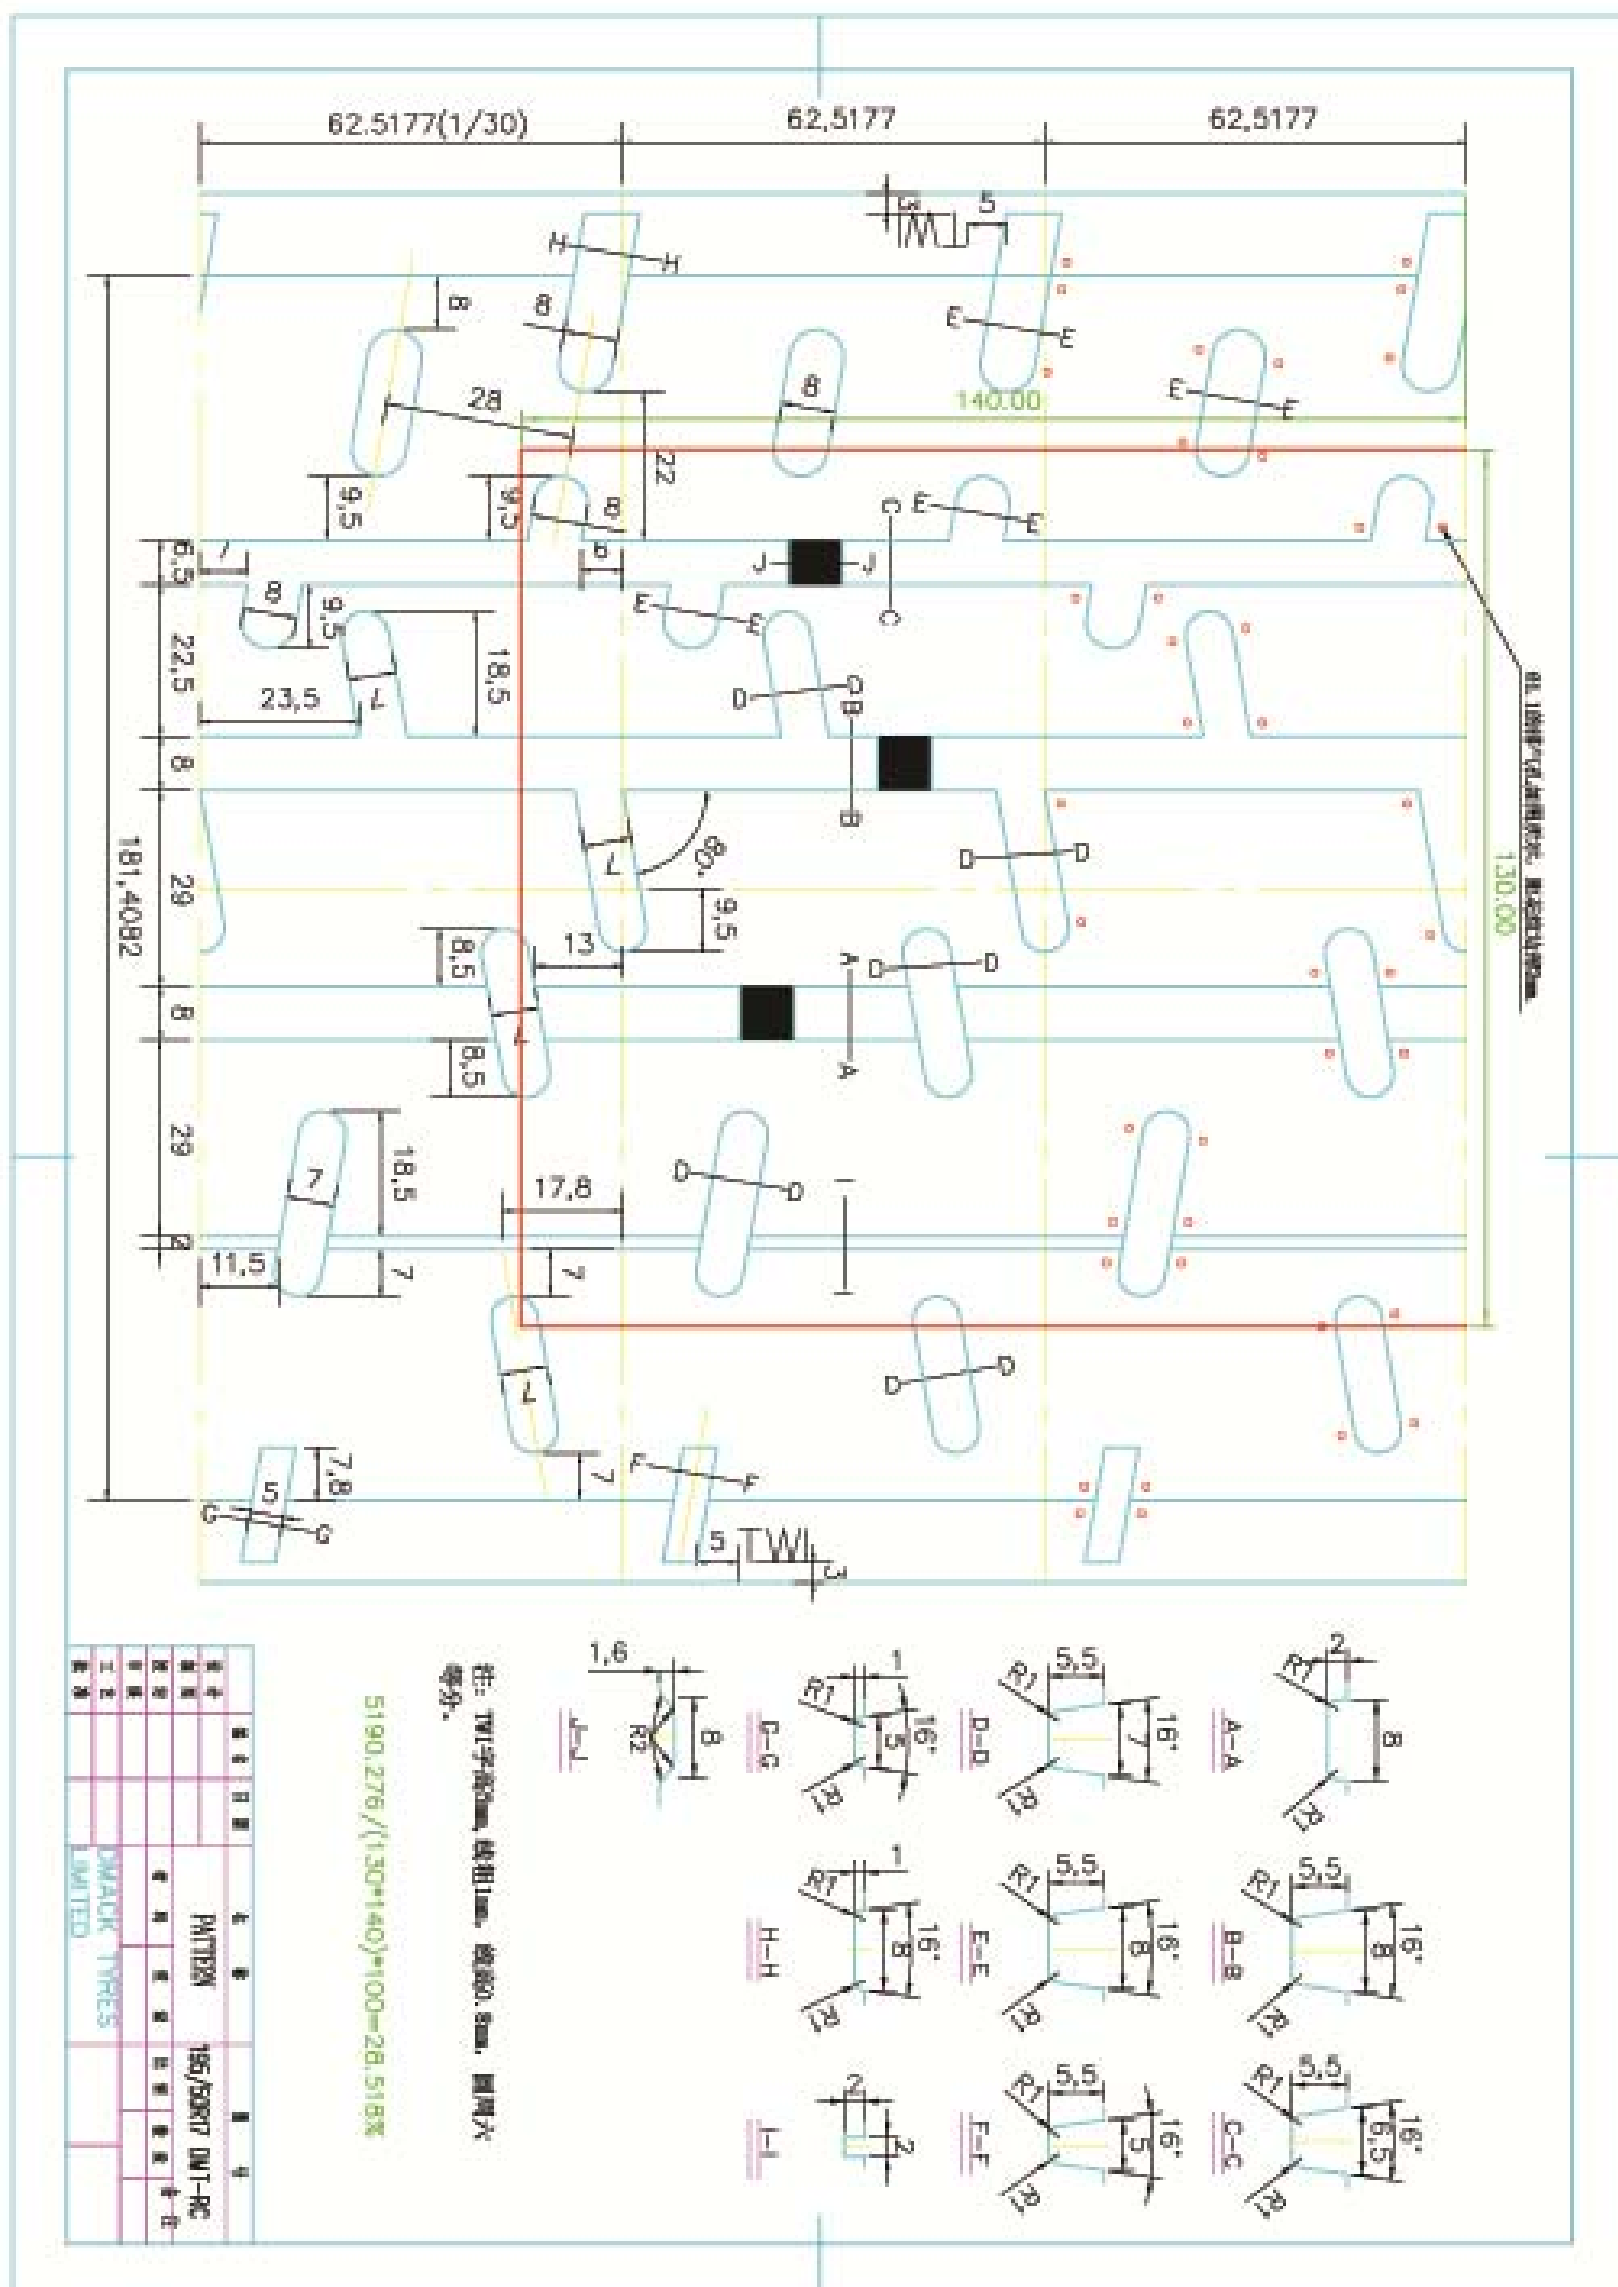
62.5177(1/30)

62,5177

62,5177

3

5

TWI

H

H

8

8

E

E

28

8

140.00

E

E

22

9,5

9,5

8

C

E

E

6,5

7

6

J

J

8

9,5

E

E

C

22,5

18,5

23,5

7

D

B

B

8

B

181,4082

29

80°

7

D

D

130.00

9,5

13

8,5

A

D

D

8

7

A

8,5

29

18,5

7

17,8

D

D

2

11,5

7

7

7

D

D

7,8

5

7

F

F

G

G

5

TWI

3

1,6

8

R2

J–J

1

R1

16°

5

R1

G–G

5,5

R1

16°

7

R1

D–D

2

R1

8

R1

A–A

1

R1

16°

8

R1

H–H

5,5

R1

16°

8

R1

E–E

5,5

R1

16°

8

R1

B–B

2

2

I–I

5,5

R1

16°

5

R1

F–F

5,5

R1

16°

6,5

R1

C–C

注: TWI 宽3mm, 线粗1mm, 线距0.8mm, 圆周六等分。

5190.276/(130*40)*100=28.518%

PATTERN

195/50R17 DMT-RC

DMACK TYRES LIMITED